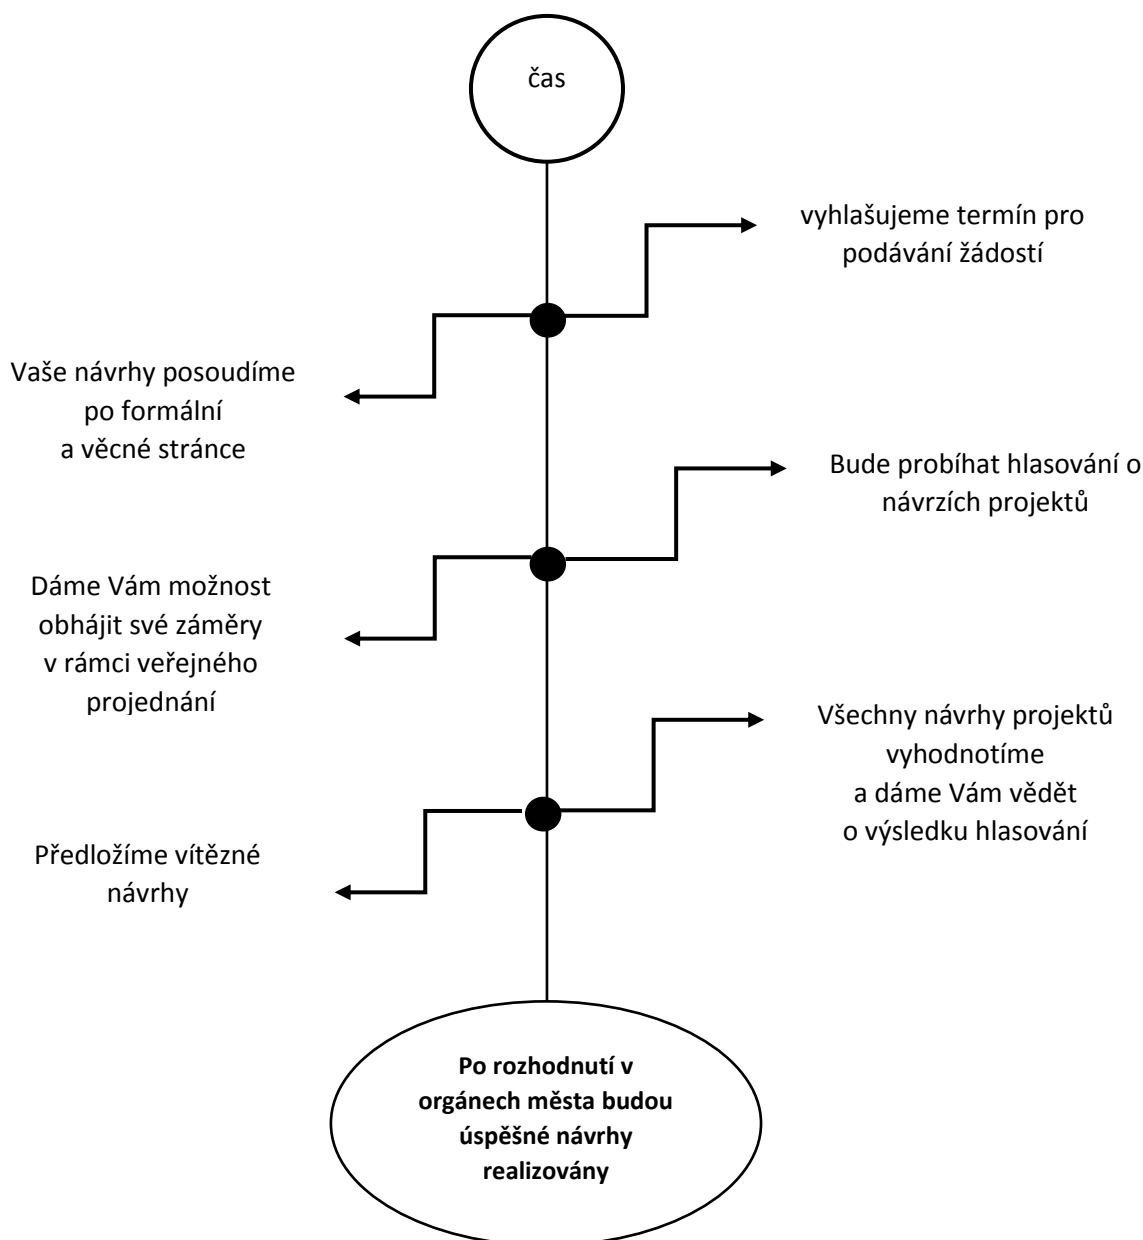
čas

vyhlašujeme termín pro podávání žádostí

Vaše návrhy posoudíme po formální a věcné stránce

Bude probíhat hlasování o návrzích projektů

Dáme Vám možnost obhájit své záměry v rámci veřejného projednání

Všechny návrhy projektů vyhodnotíme a dáme Vám vědět o výsledku hlasování

Předložíme vítězné návrhy

**Po rozhodnutí v orgánech města budou úspěšné návrhy realizovány**